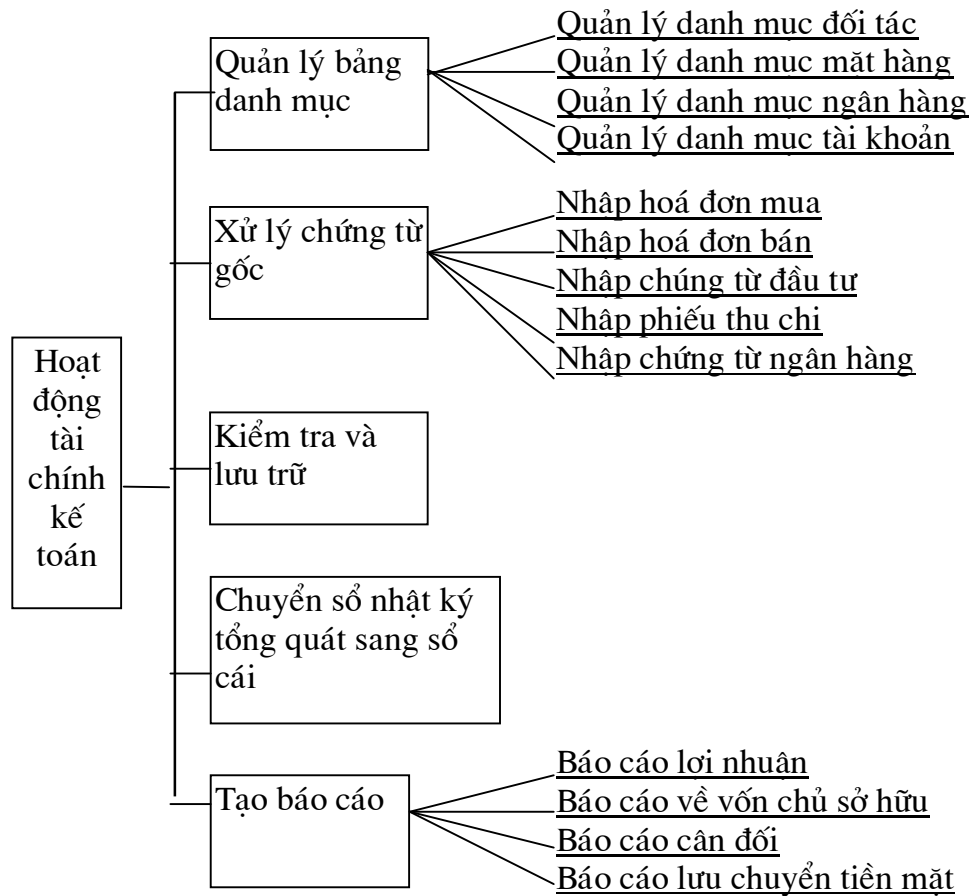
Hoạt động tài chính kế toán

Quản lý bảng danh mục

Quản lý danh mục đối tác
Quản lý danh mục mặt hàng
Quản lý danh mục ngân hàng
Quản lý danh mục tài khoản

Xử lý chứng từ gốc

Nhập hoá đơn mua
Nhập hoá đơn bán
Nhập chúng từ đầu tư
Nhập phiếu thu chi
Nhập chứng từ ngân hàng

Kiểm tra và lưu trữ

Chuyển sổ nhật ký tổng quát sang sổ cái

Tạo báo cáo

Báo cáo lợi nhuận
Báo cáo về vốn chủ sở hữu
Báo cáo cân đối
Báo cáo lưu chuyển tiền mặt